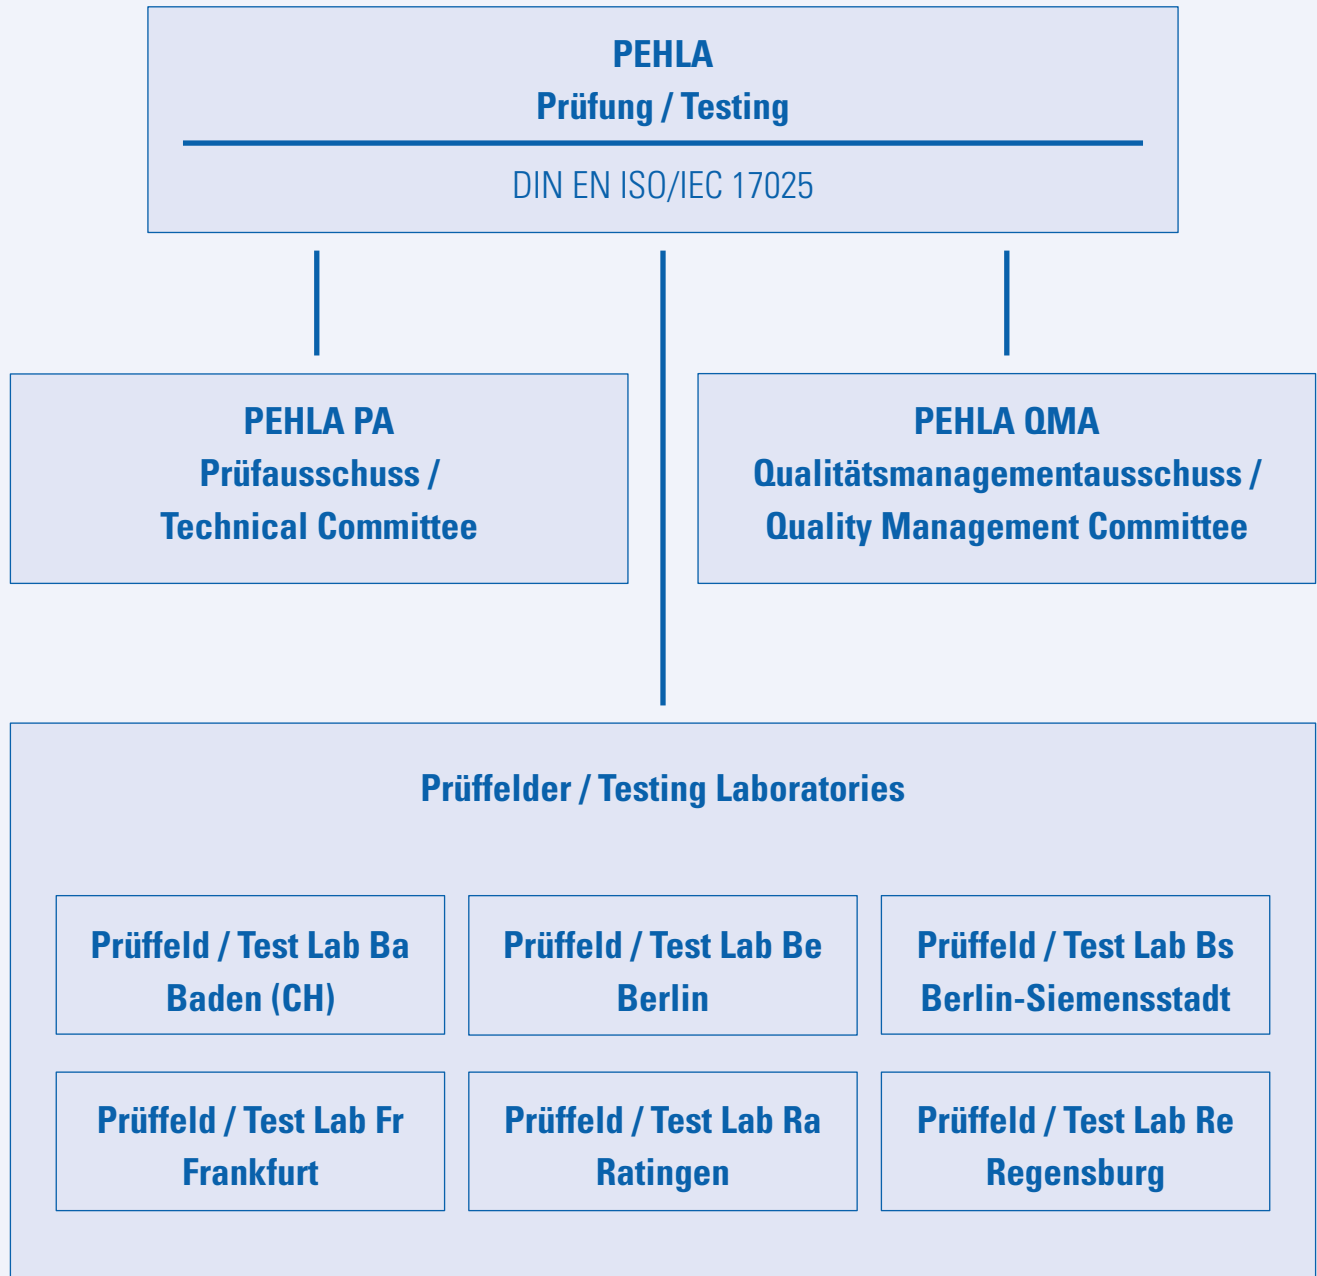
PEHLA
Prüfung / Testing

DIN EN ISO/IEC 17025

PEHLA PA
Prüfausschuss /
Technical Committee

PEHLA QMA
Qualitätsmanagementausschuss /
Quality Management Committee

Prüffelder / Testing Laboratories

Prüffeld / Test Lab Ba
Baden (CH)

Prüffeld / Test Lab Be
Berlin

Prüffeld / Test Lab Bs
Berlin-Siemensstadt

Prüffeld / Test Lab Fr
Frankfurt

Prüffeld / Test Lab Ra
Ratingen

Prüffeld / Test Lab Re
Regensburg